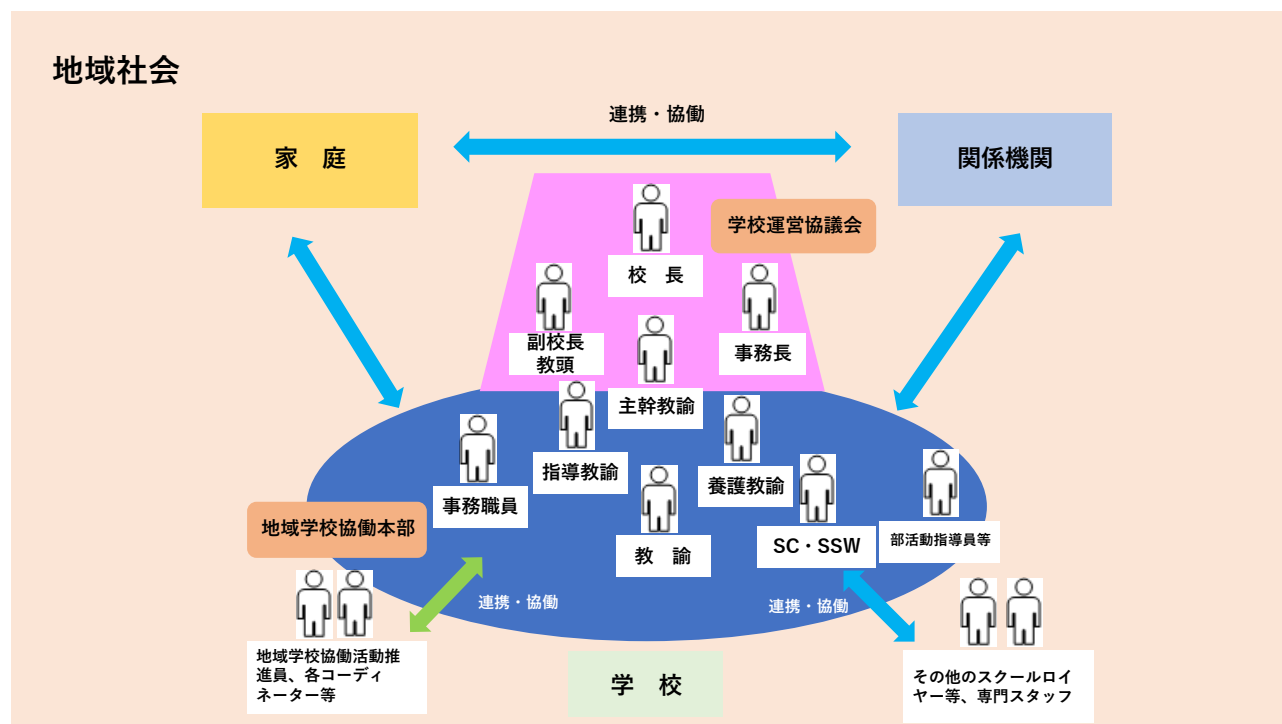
地域社会

連携・協働

家　庭

関係機関

学校運営協議会

校　長

副校長
教頭

事務長

主幹教諭

指導教諭

養護教諭

事務職員

教　諭

SC・SSW

部活動指導員等

地域学校協働本部

連携・協働

連携・協働

地域学校協働活動推進員、各コーディネーター等

学　校

その他のスクールロイヤー等、専門スタッフ